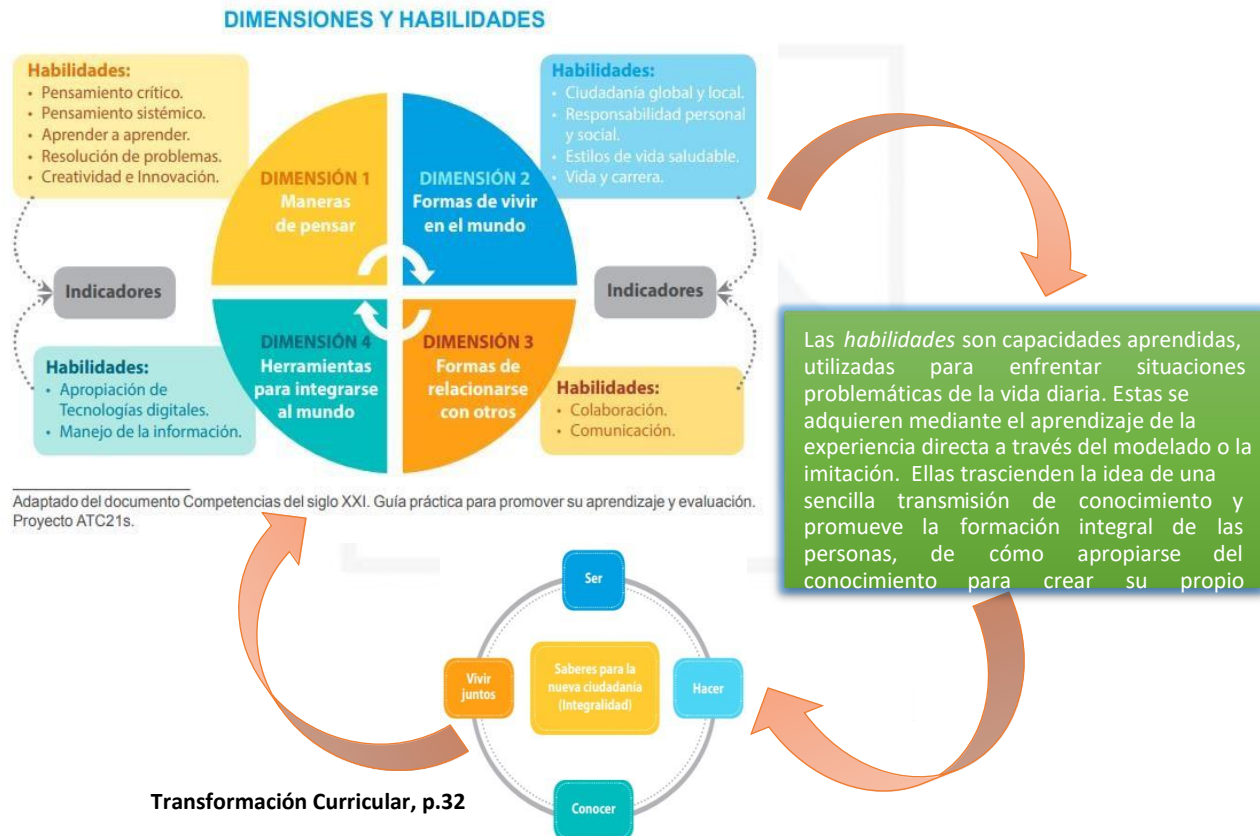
DIMENSIONES Y HABILIDADES

Habilidades:
• Pensamiento crítico.
• Pensamiento sistémico.
• Aprender a aprender.
• Resolución de problemas.
• Creatividad e Innovación.

Habilidades:
• Ciudadanía global y local.
• Responsabilidad personal y social.
• Estilos de vida saludable.
• Vida y carrera.

DIMENSIÓN 1
Maneras de pensar

DIMENSIÓN 2
Formas de vivir en el mundo

Indicadores

Indicadores

DIMENSIÓN 4
Herramientas para integrarse al mundo

DIMENSIÓN 3
Formas de relacionarse con otros

Habilidades:
• Apropiación de Tecnologías digitales.
• Manejo de la información.

Habilidades:
• Colaboración.
• Comunicación.

Adaptado del documento Competencias del siglo XXI. Guía práctica para promover su aprendizaje y evaluación. Proyecto ATC21s.

Las *habilidades* son capacidades aprendidas, utilizadas para enfrentar situaciones problemáticas de la vida diaria. Estas se adquieren mediante el aprendizaje de la experiencia directa a través del modelado o la imitación. Ellas trascienden la idea de una sencilla transmisión de conocimiento y promueve la formación integral de las personas, de cómo apropiarse del conocimiento para crear su propio

Ser

Vivir juntos

Saberes para la nueva ciudadanía (Integralidad)

Hacer

Conocer

Transformación Curricular, p.32